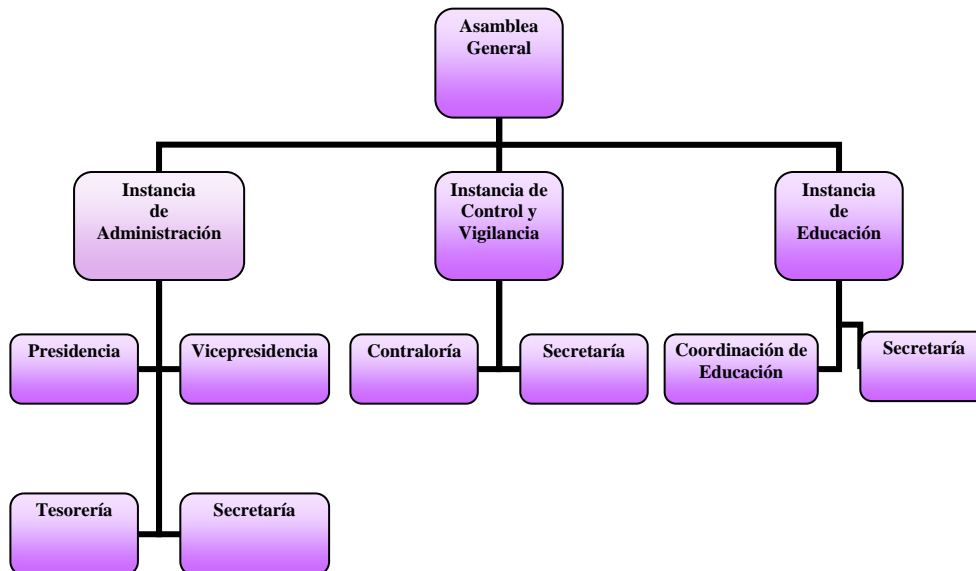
Asamblea General

Instancia de Administración

Instancia de Control y Vigilancia

Instancia de Educación

Presidencia

Vicepresidencia

Contraloría

Secretaría

Coordinación de Educación

Secretaría

Tesorería

Secretaría